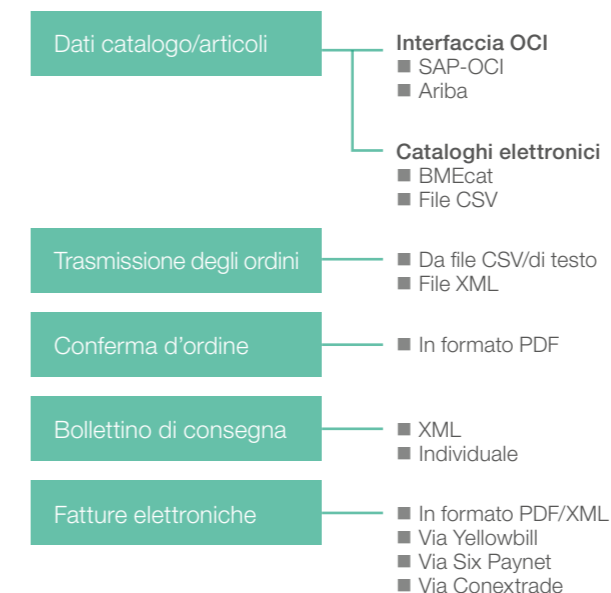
Dati catalogo/articoli

Interfaccia OCI
■ SAP-OCI
■ Ariba

Cataloghi elettronici
■ BMEcat
■ File CSV

Trasmissione degli ordini

■ Da file CSV/di testo
■ File XML

Conferma d'ordine

■ In formato PDF

Bollettino di consegna

■ XML
■ Individuale

Fatture elettroniche

■ In formato PDF/XML
■ Via Yellowbill
■ Via Six Paynet
■ Via Conextrade